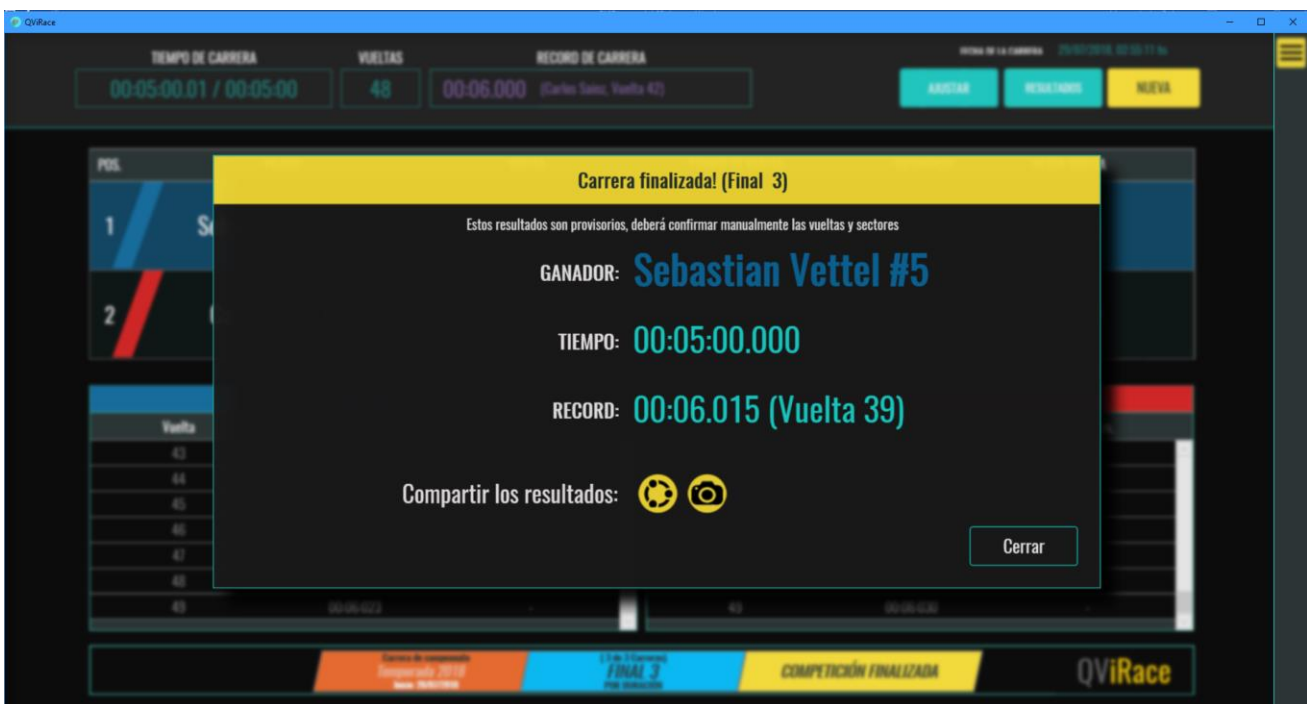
QViRace

TIEMPO DE CARRERA
00:05:00.01 / 00:05:00

VUELTAS
48

RECORD DE CARRERA
00:06.000 (Carlos Sainz, Vuelta 42)

FECHA DE LA CARRERA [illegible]

AJUSTAR
RESULTADOS
NUEVA

POS.
1
2

Vuelta
43
44
45
46
47
48
49 00:06.023

49 00:06.030

Carrera finalizada! (Final 3)

Estos resultados son provisorios, deberá confirmar manualmente las vueltas y sectores

GANADOR: Sebastian Vettel #5

TIEMPO: 00:05:00.000

RECORD: 00:06.015 (Vuelta 39)

Compartir los resultados:

Cerrar

Carrera de campeonato
Temporada 2018
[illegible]

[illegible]
FINAL 3
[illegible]

COMPETICIÓN FINALIZADA

QViRace